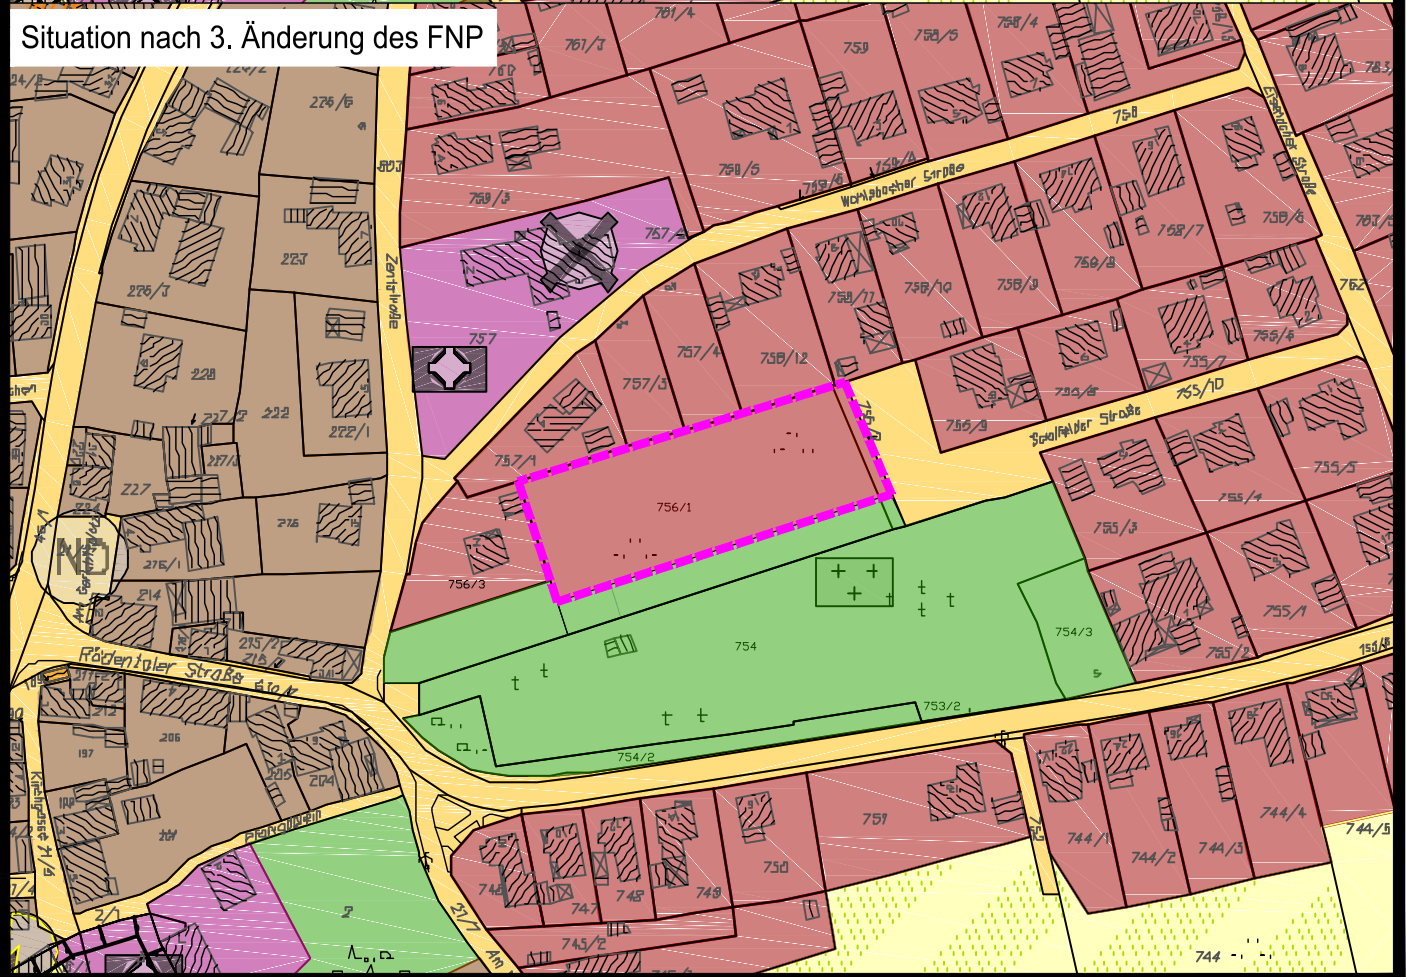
Situation nach 3. Änderung des FNP

761/4
761/3
759
758/5
758/4
783
224/2
226/6
Zentralstraße
759/3
758/5
Wolkshofener Straße
758
Eisfelder Straße
758/8
757/4
758/7
758/9
758/11
758/10
758/3
762
276/3
223
757
228
757/4
758/12
757/3
755/7
755/6
755/10
756/9
222
222/1
756
Saalfelder Straße
757/1
756/1
755/5
755/4
227
276
755/3
756/3
754
754/3
755/1
755/2
Rödentaler Straße
753/2
754/2
197
206
205
204
201
Kirchgasse
751
750
744/1
744/2
744/3
744/4
744/5
748
747
749
745/2
744
2/1